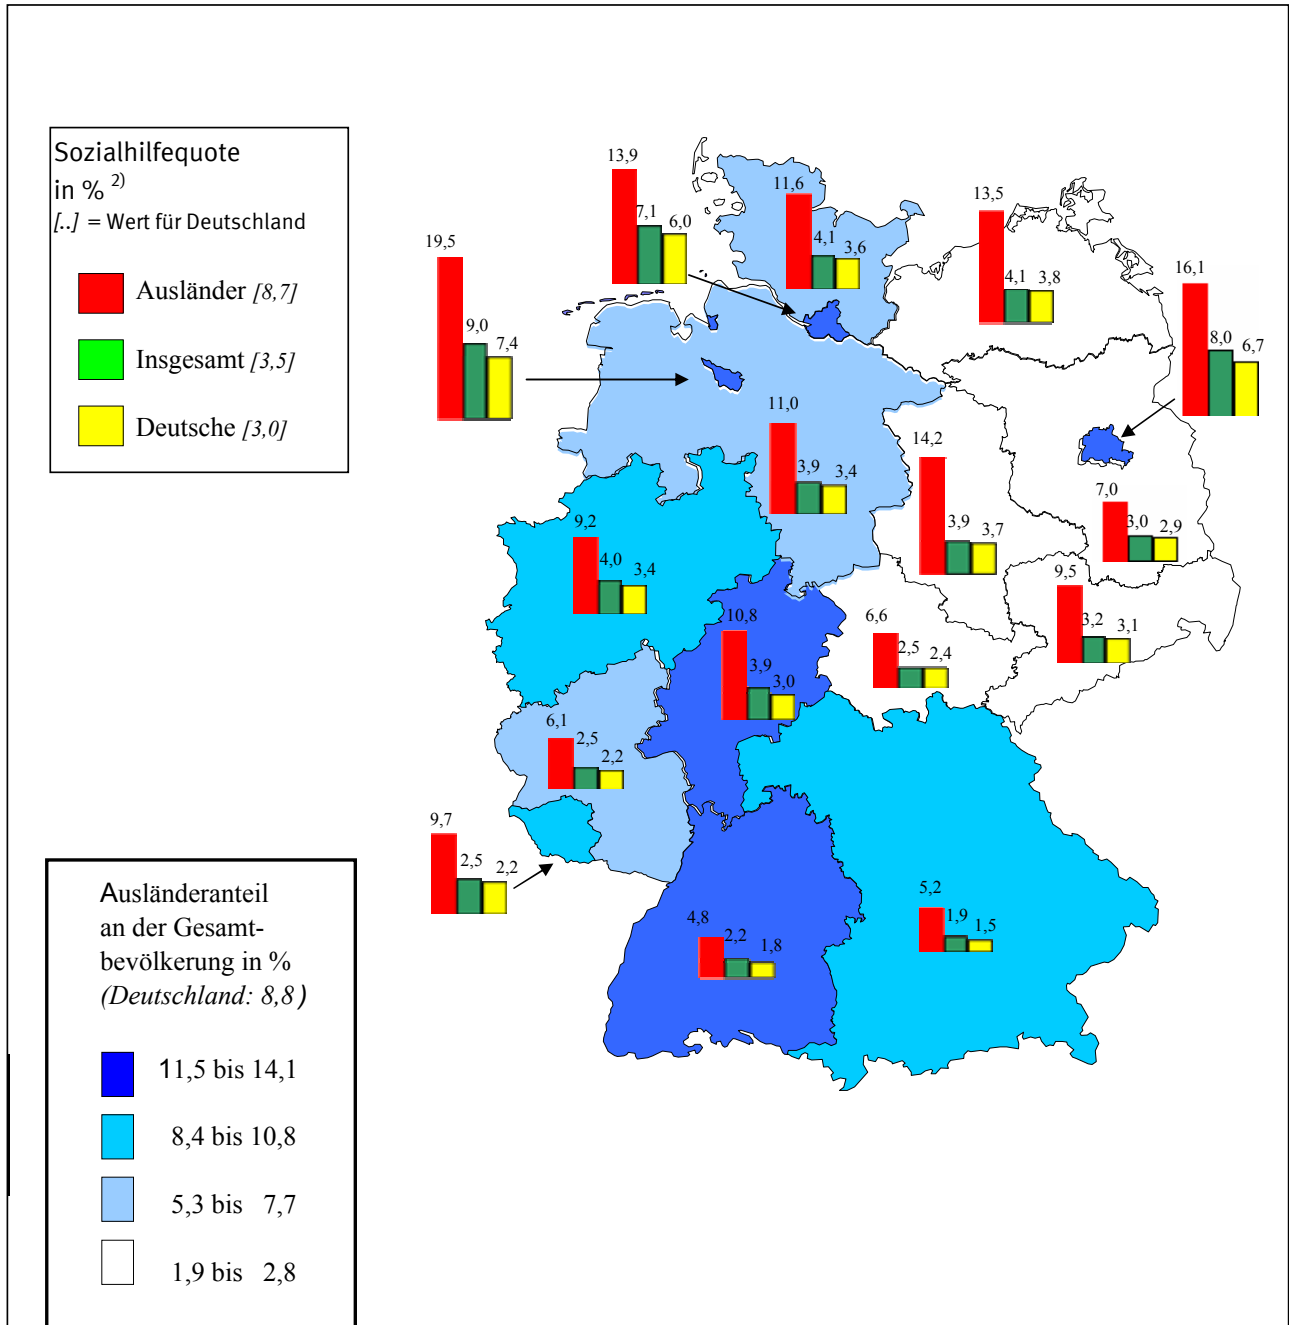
Sozialhilfequote in % $^{2)}$
[..] = Wert für Deutschland

Ausländer [8,7]

Insgesamt [3,5]

Deutsche [3,0]

13,9
7,1
6,0

11,6
4,1
3,6

13,5
4,1
3,8

19,5
9,0
7,4

16,1
8,0
6,7

11,0
3,9
3,4

14,2
3,9
3,7

7,0
3,0
2,9

9,2
4,0
3,4

10,8
3,9
3,0

6,6
2,5
2,4

9,5
3,2
3,1

6,1
2,5
2,2

9,7
2,5
2,2

4,8
2,2
1,8

5,2
1,9
1,5

Ausländeranteil an der Gesamtbevölkerung in % (Deutschland: 8,8)

11,5 bis 14,1

8,4 bis 10,8

5,3 bis 7,7

1,9 bis 2,8